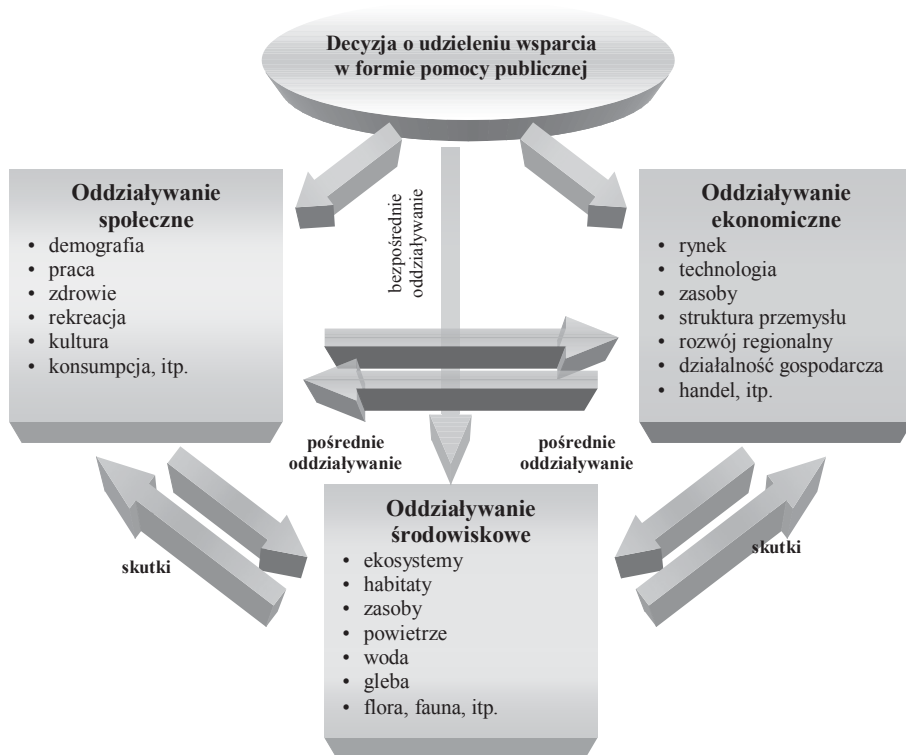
Decyzja o udzieleniu wsparcia w formie pomocy publicznej

Oddziaływanie społeczne
• demografia
• praca
• zdrowie
• rekreacja
• kultura
• konsumpcja, itp.

bezpośrednie oddziaływanie

Oddziaływanie ekonomiczne
• rynek
• technologia
• zasoby
• struktura przemysłu
• rozwój regionalny
• działalność gospodarcza
• handel, itp.

pośrednie oddziaływanie

pośrednie oddziaływanie

skutki

Oddziaływanie środowiskowe
• ekosystemy
• habitaty
• zasoby
• powietrze
• woda
• gleba
• flora, fauna, itp.

skutki